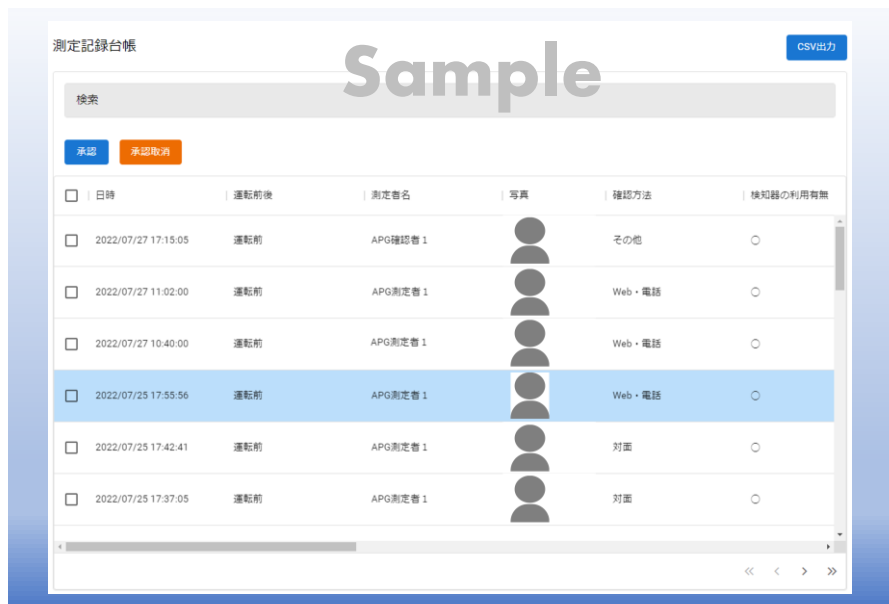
測定記録台帳

Sample

CSV出力

検索

承認

承認取消

| 日時 | 運転前後 | 測定者名 | 写真 | 確認方法 | 検知器の利用有無 |
|---|---|---|---|---|---|
| 2022/07/27 17:15:05 | 運転前 | APG確認者 1 | | その他 | ○ |
| 2022/07/27 11:02:00 | 運転前 | APG測定者 1 | | Web・電話 | ○ |
| 2022/07/27 10:40:00 | 運転前 | APG測定者 1 | | Web・電話 | ○ |
| 2022/07/25 17:55:56 | 運転前 | APG測定者 1 | | Web・電話 | ○ |
| 2022/07/25 17:42:41 | 運転前 | APG測定者 1 | | 対面 | ○ |
| 2022/07/25 17:37:05 | 運転前 | APG測定者 1 | | 対面 | ○ |

« ‹ › »